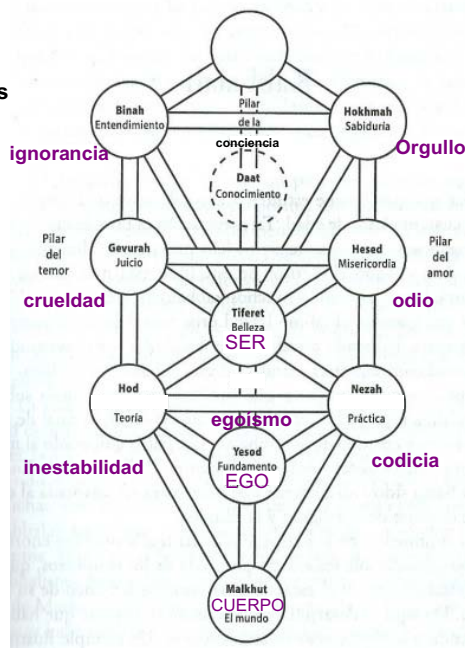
s

Binah
Entendimiento

Pilar
de la
conciencia

Hokhmah
Sabiduría

ignorancia

Orgullo

Daat
Conocimiento

Pilar
del
temor

Gevurah
Juicio

Hesed
Misericordia

Pilar
del
amor

crueldad

odio

Tiferet
Belleza
SER

Hod
Teoría

Nezah
Práctica

egoísmo

Yesod
Fundamento
EGO

inestabilidad

codicia

Malkhut
CUERPO
El mundo